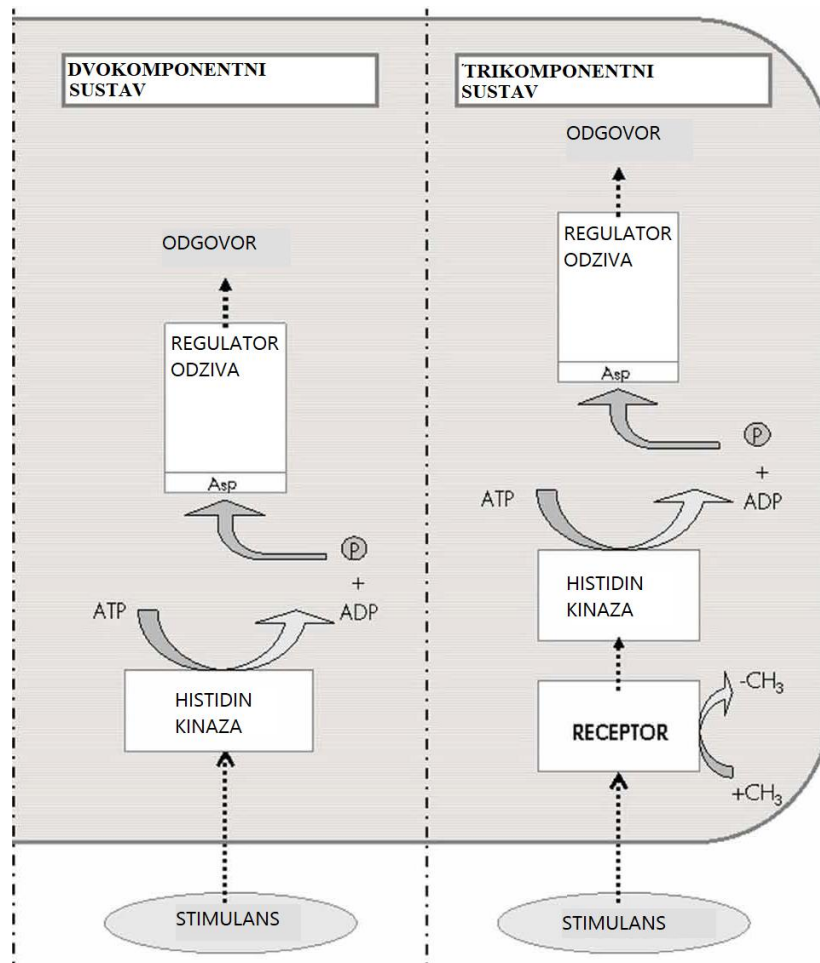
DVOKOMPONENTNI SUSTAV

ODGOVOR

REGULATOR ODZIVA

Asp

Ⓟ
+
ATP
ADP

HISTIDIN KINAZA

STIMULANS

TRIKOMPONENTNI SUSTAV

ODGOVOR

REGULATOR ODZIVA

Asp

Ⓟ
+
ATP
ADP

HISTIDIN KINAZA

$-CH_3$

RECEPTOR

$+CH_3$

STIMULANS